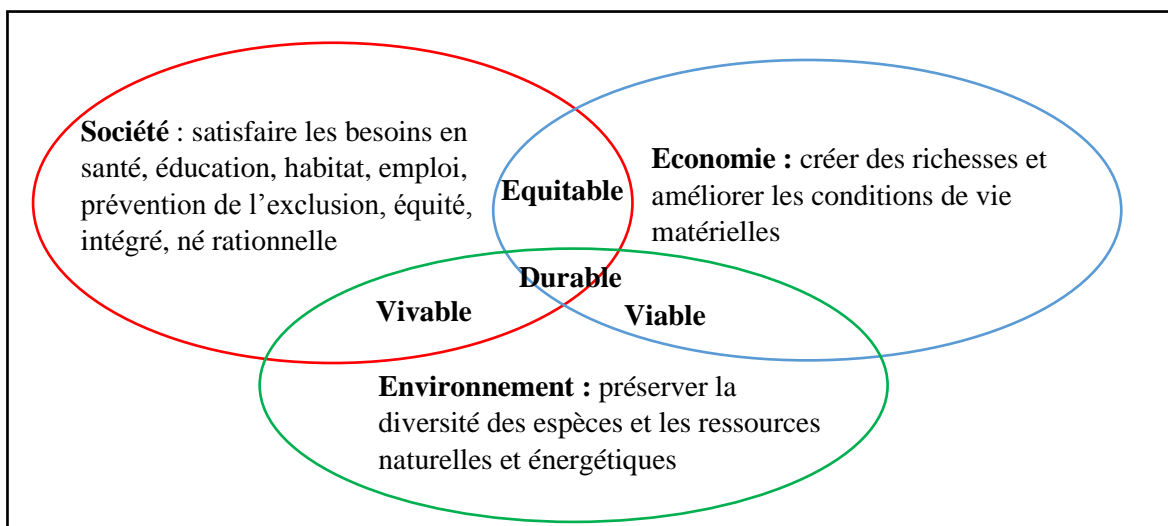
**Société** : satisfaire les besoins en santé, éducation, habitat, emploi, prévention de l'exclusion, équité, intégré, né rationnelle

**Equitable**

**Economie :** créer des richesses et améliorer les conditions de vie matérielles

**Durable**

**Vivable**

**Viable**

**Environnement :** préserver la diversité des espèces et les ressources naturelles et énergétiques